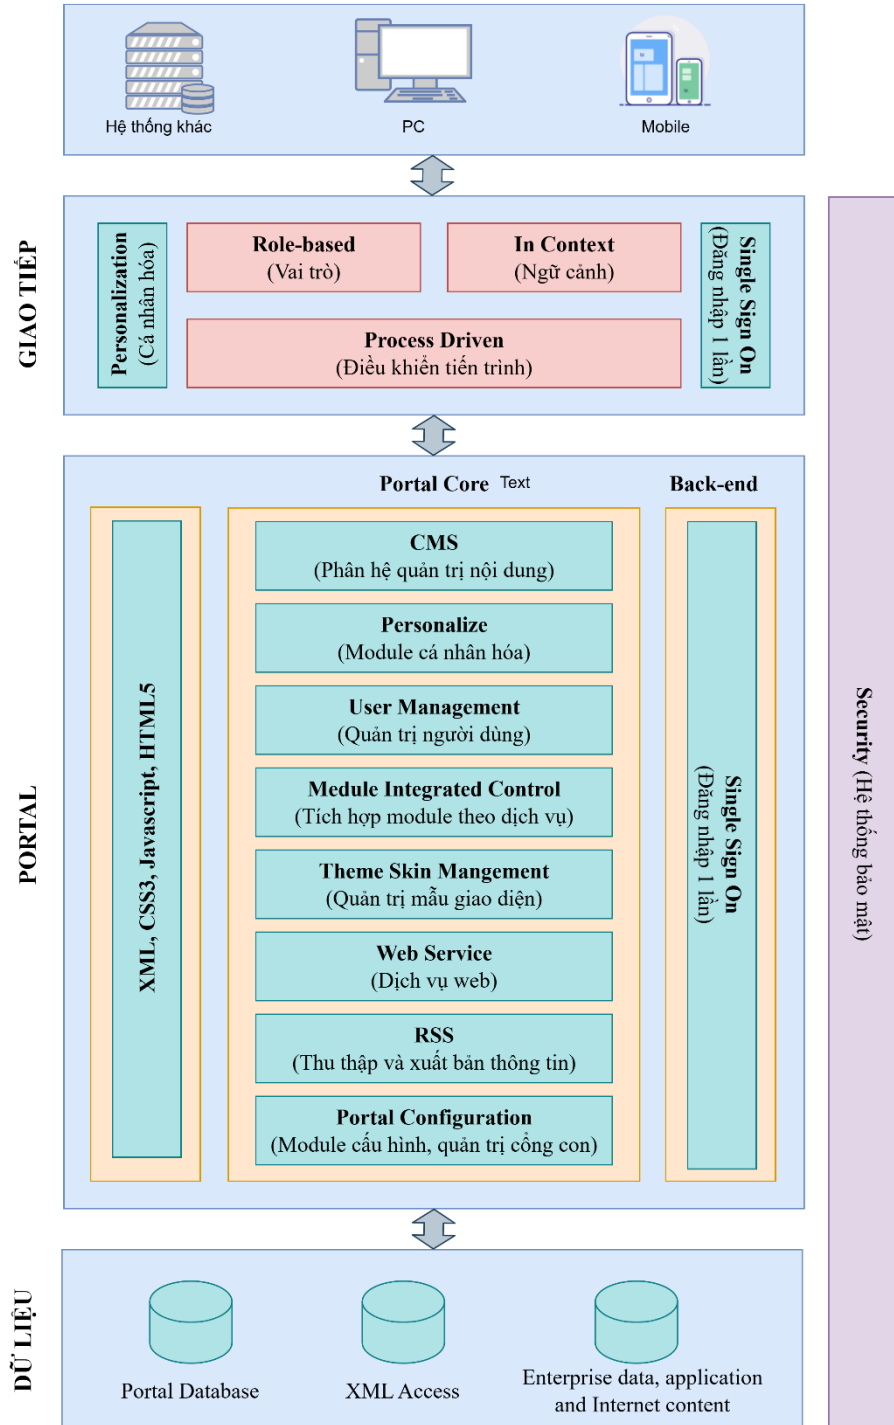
Hệ thống khác

PC

Mobile

GIAO TIẾP

Personalization
(Cá nhân hóa)

Role-based
(Vai trò)

In Context
(Ngữ cảnh)

Single Sign On
(Đăng nhập 1 lần)

Process Driven
(Điều khiển tiến trình)

PORTAL

Portal Core Text

Back-end

XML, CSS3, Javascript, HTML5

CMS
(Phân hệ quản trị nội dung)

Personalize
(Module cá nhân hóa)

User Management
(Quản trị người dùng)

Medule Integrated Control
(Tích hợp module theo dịch vụ)

Theme Skin Mangement
(Quản trị mẫu giao diện)

Web Service
(Dịch vụ web)

RSS
(Thu thập và xuất bản thông tin)

Portal Configuration
(Module cấu hình, quản trị cổng con)

Single Sign On
(Đăng nhập 1 lần)

Security (Hệ thống bảo mật)

DỮ LIỆU

Portal Database

XML Access

Enterprise data, application and Internet content